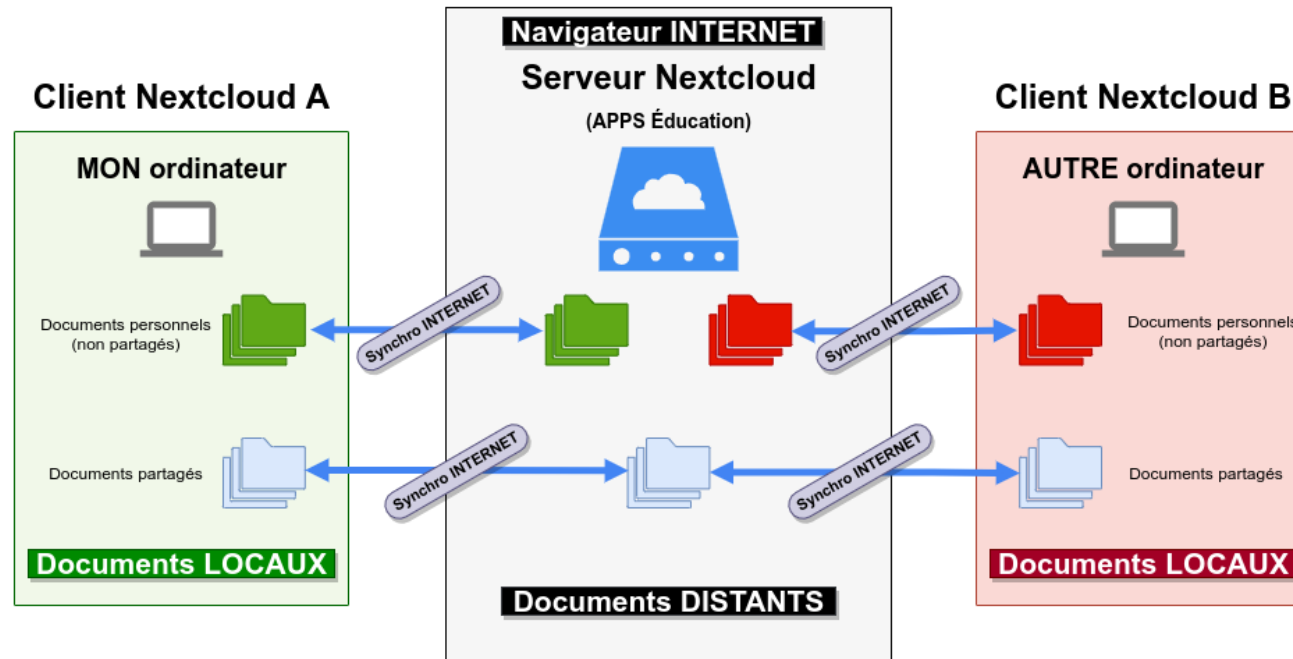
Client Nextcloud A

MON ordinateur

Documents personnels (non partagés)

Documents partagés

Documents LOCAUX

Navigateur INTERNET

Serveur Nextcloud

(APPS Éducation)

Synchro INTERNET

Synchro INTERNET

Synchro INTERNET

Synchro INTERNET

Documents DISTANTS

Client Nextcloud B

AUTRE ordinateur

Documents personnels (non partagés)

Documents partagés

Documents LOCAUX